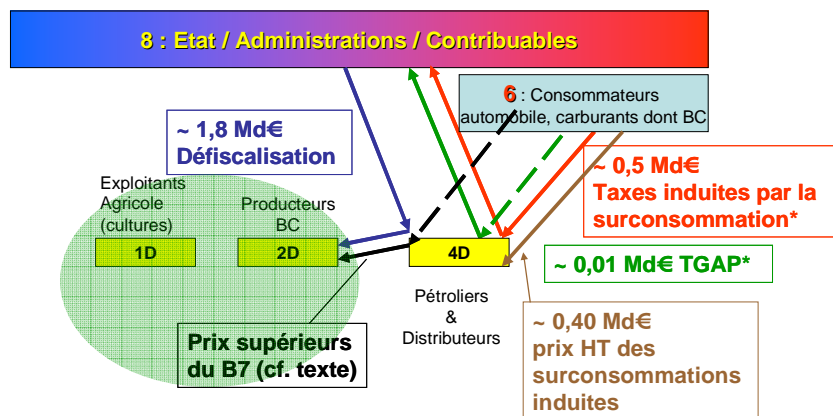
8 : Etat / Administrations / Contribuables

6 : Consommateurs automobile, carburants dont BC

~ 1,8 Md€ Défiscalisation

~ 0,5 Md€ Taxes induites par la surconsommation*

Exploitants Agricole (cultures)

Producteurs BC

1D

2D

4D

~ 0,01 Md€ TGAP*

Pétroliers & Distributeurs

Prix supérieurs du B7 (cf. texte)

~ 0,40 Md€ prix HT des surconsommations induites